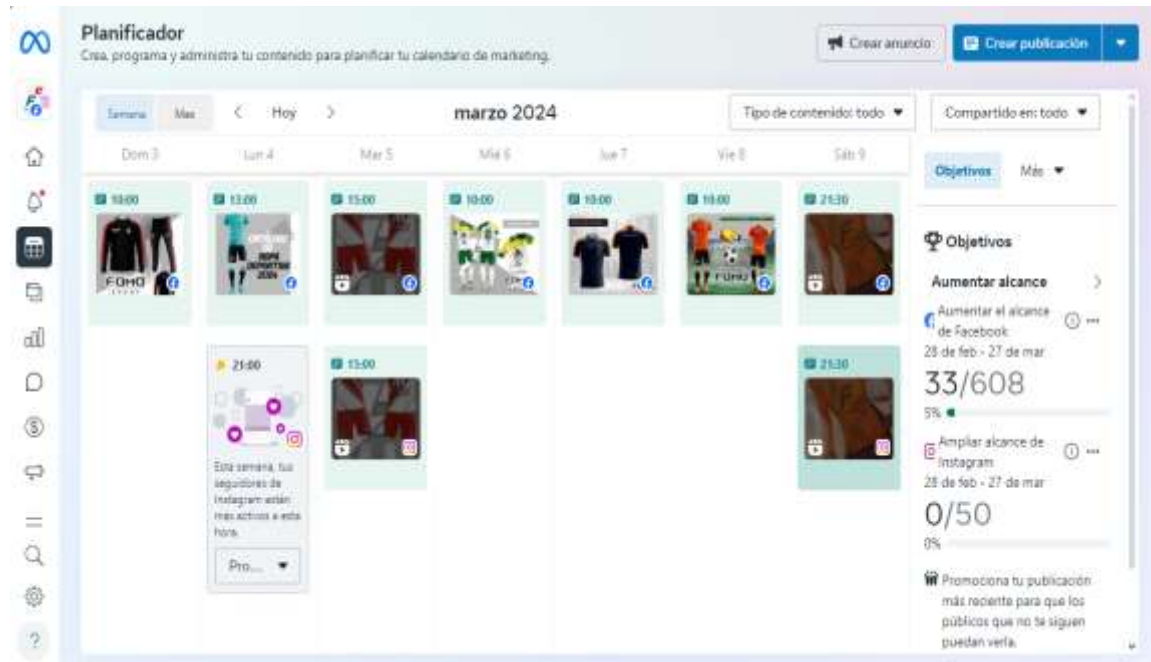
Planificador
Crea, programa y administra tu contenido para planificar tu calendario de marketing.

Crear anuncio
Crear publicación

Semana Mes
Hoy
marzo 2024
Tipo de contenido: todo
Compartido en: todo

Dom 3
Lun 4
Mar 5
Mié 6
Jue 7
Vie 8
Sáb 9

10:00
13:00
15:00
10:00
10:00
10:00
21:30

FOHO
FOHO

21:00
Esta semana, tus seguidores de Instagram están más activos a esta hora.
Pro...

15:00
21:30

Objetivos
Más

Objetivos
Aumentar alcance
Aumentar el alcance de Facebook
28 de feb - 27 de mar
33/608
5%
Ampliar alcance de Instagram
28 de feb - 27 de mar
0/50
0%
Promociona tu publicación más reciente para que los públicos que no te siguen puedan verla.

?